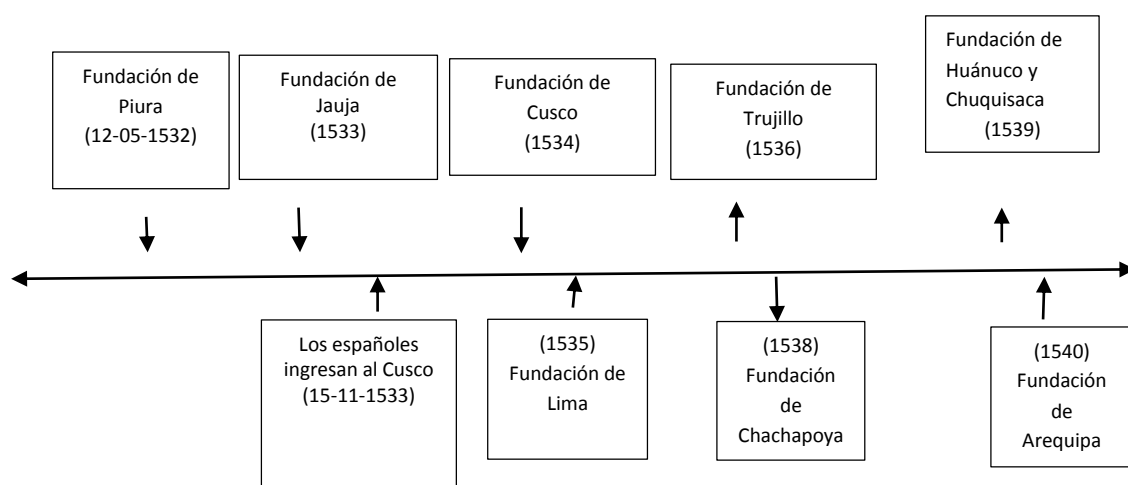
Fundación de Piura (12-05-1532)

Fundación de Jauja (1533)

Fundación de Cusco (1534)

Fundación de Trujillo (1536)

Fundación de Huánuco y Chuquisaca (1539)

Los españoles ingresan al Cusco (15-11-1533)

(1535) Fundación de Lima

(1538) Fundación de Chachapoya

(1540) Fundación de Arequipa